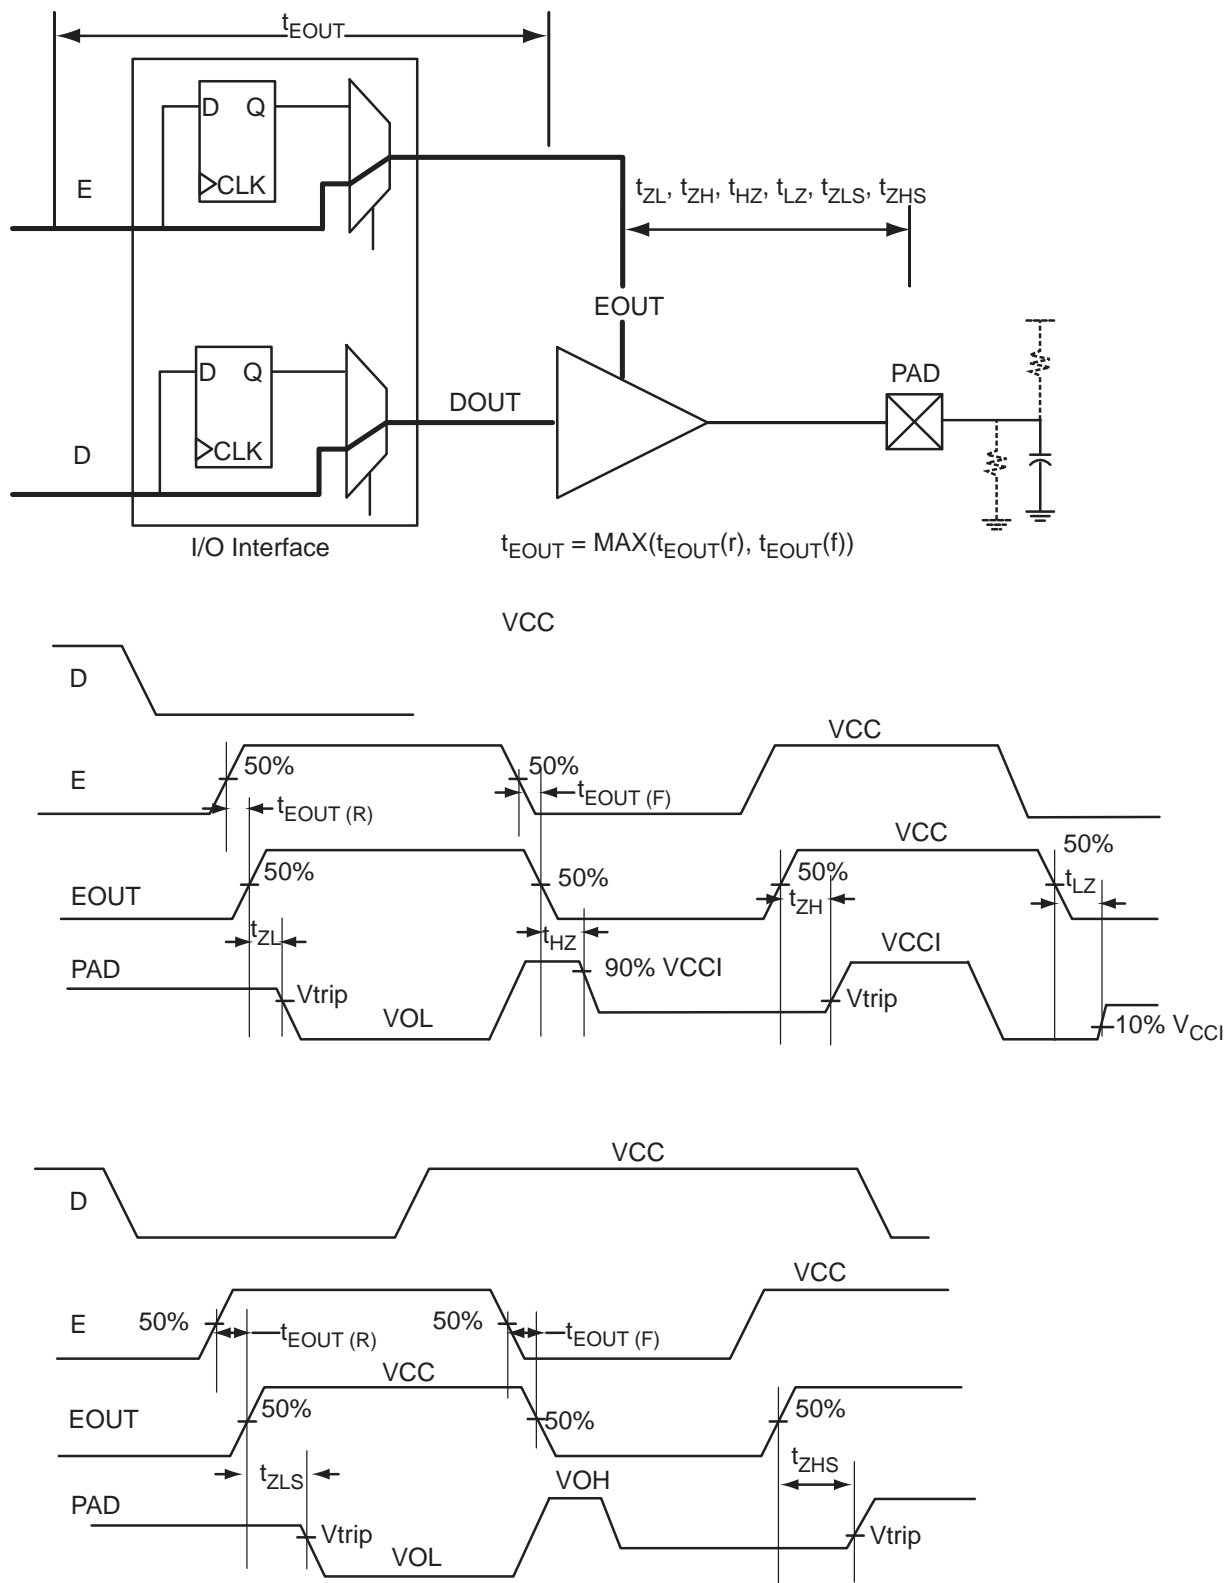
$t_{EOUT}$

D Q

CLK

E

$t_{ZL}$, $t_{ZH}$, $t_{HZ}$, $t_{LZ}$, $t_{ZLS}$, $t_{ZHS}$

EOUT

PAD

D Q

DOUT

CLK

D

I/O Interface

$t_{EOUT}$ = MAX($t_{EOUT}$(r), $t_{EOUT}$(f))

VCC

D

VCC

E

50%

$t_{EOUT\ (R)}$

50%

$t_{EOUT\ (F)}$

VCC

50%

EOUT

50%

50%

50%

$t_{ZH}$

$t_{LZ}$

$t_{ZL}$

$t_{HZ}$

VCCI

PAD

90% VCCI

Vtrip

Vtrip

VOL

10% $V_{CCI}$

VCC

D

VCC

E

50%

$t_{EOUT\ (R)}$

50%

$t_{EOUT\ (F)}$

VCC

EOUT

50%

50%

50%

$t_{ZLS}$

$t_{ZHS}$

VOH

PAD

Vtrip

Vtrip

VOL